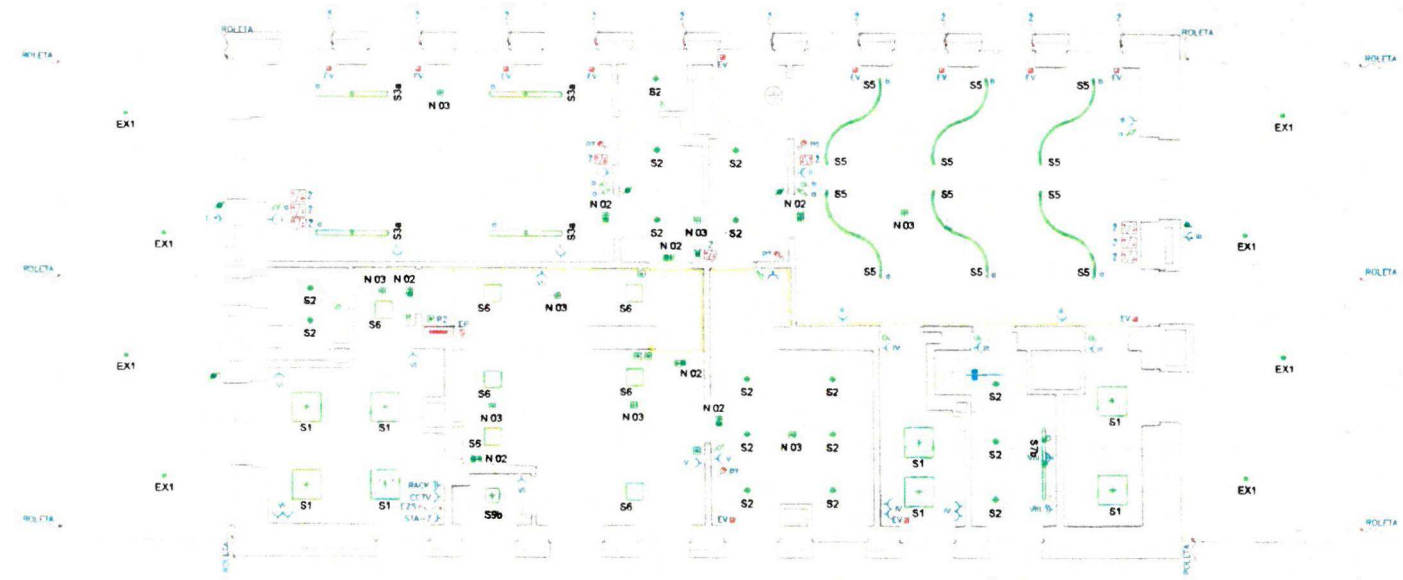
ROLETA ROLETA ROLETA ROLETA

EV EV EV EV EV EV EV EV EV

S3a N 03 S3a S2 S5 S5 S5

EX1 EX1

S2 S2 S5 S5 S5

N 02 N 02 S5 S5 S5

S3a S3a S2 N 03 S2 N 03

EX1 N 02 EX1

ROLETA ROLETA

S5 S5 S5

N 03 N 02

S2 N 03 S6 S6 S6

S2 EV

EX1 N 02 EX1

S6 S2 S2 S2

S1 S1 S6 N 02

N 03 N 03

S6 S2 N 03 S2 S2 S1

S1 S1

EX1 N 02 S2 S2 EX1

RACK CFTV

S1 S1 S9b S6 S2 S1 S2 S1

ROLETA EV ROLETA

ROLETA ROLETA